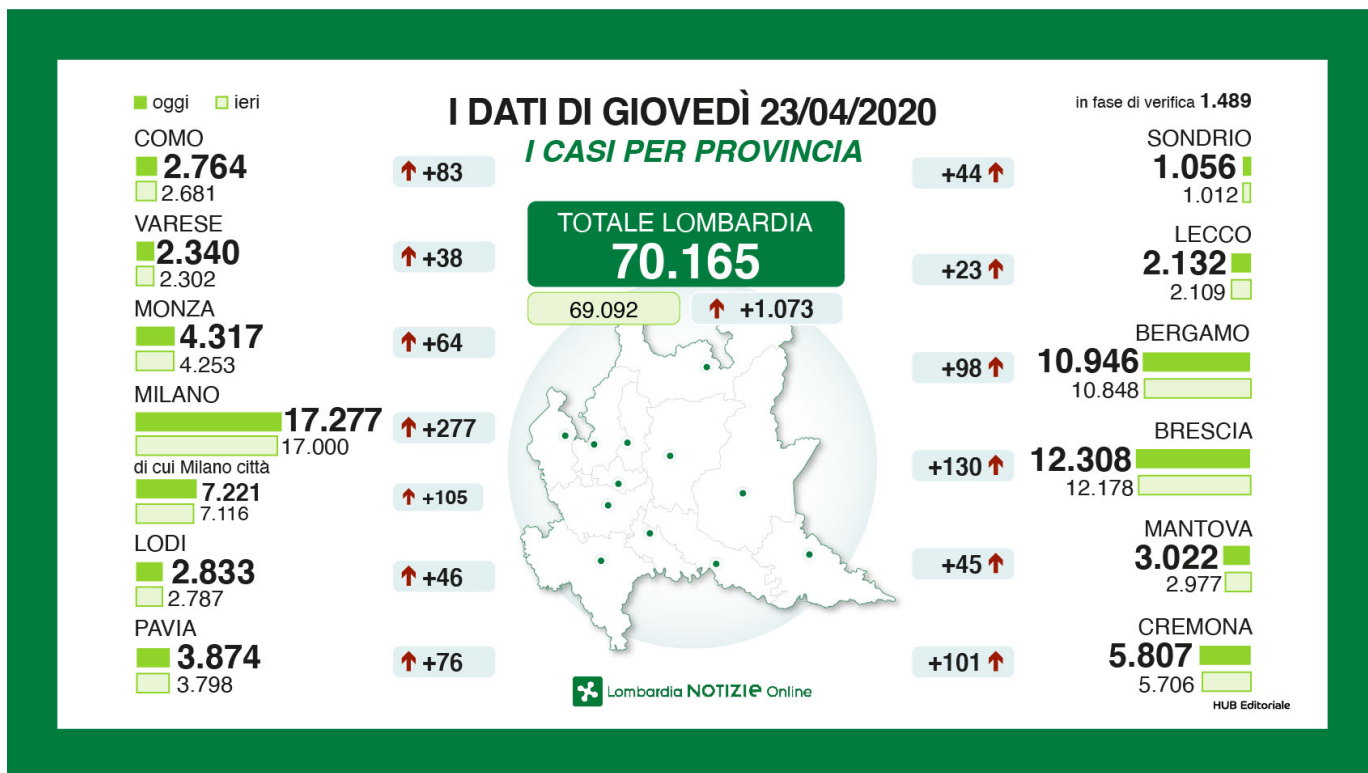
oggi ieri

I DATI DI GIOVEDÌ 23/04/2020
I CASI PER PROVINCIA

in fase di verifica 1.489

COMO
2.764
2.681
+83

VARESE
2.340
2.302
+38

MONZA
4.317
4.253
+64

MILANO
17.277
17.000
+277

di cui Milano città
7.221
7.116
+105

LODI
2.833
2.787
+46

PAVIA
3.874
3.798
+76

TOTALE LOMBARDIA
70.165
69.092
+1.073

SONDRIO
1.056
1.012
+44

LECCO
2.132
2.109
+23

BERGAMO
10.946
10.848
+98

BRESCIA
12.308
12.178
+130

MANTOVA
3.022
2.977
+45

CREMONA
5.807
5.706
+101

Lombardia NOTIZIE Online

HUB Editoriale